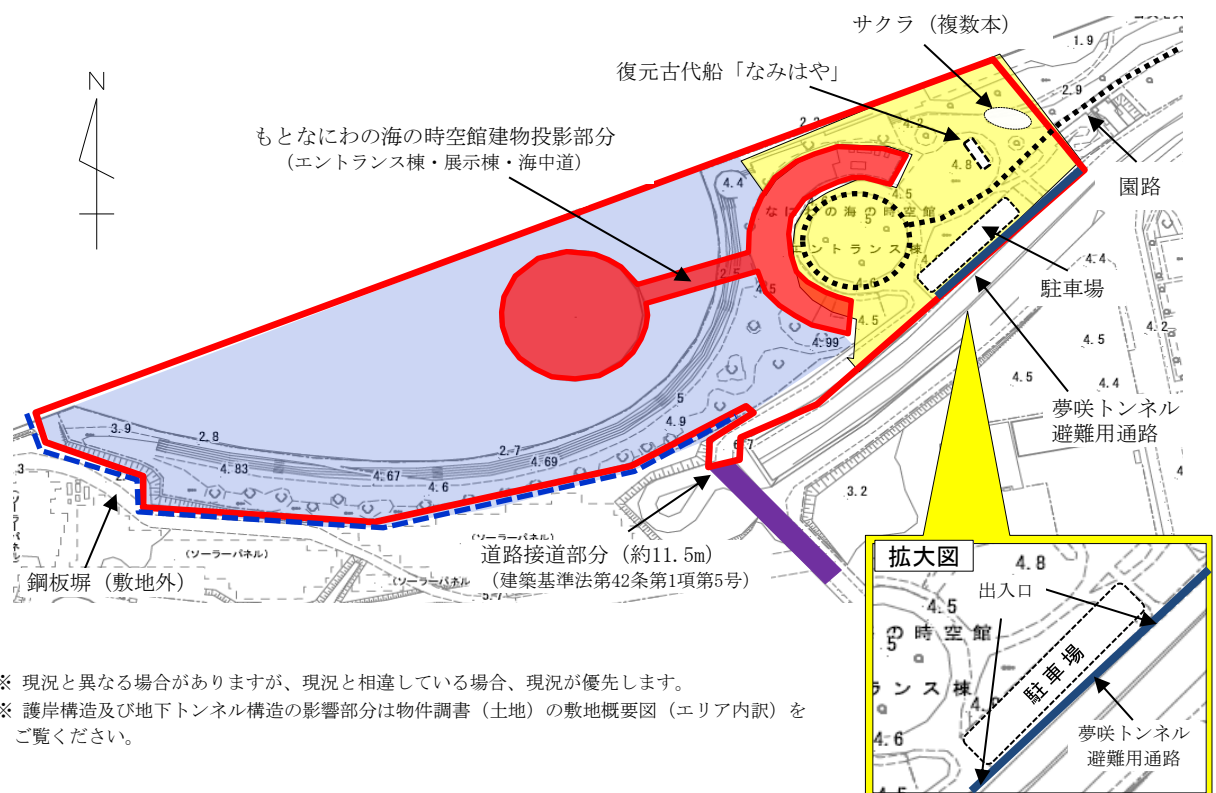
N

サクラ（複数本）

復元古代船「なみはや」

もとなにわの海の時空館建物投影部分
（エントランス棟・展示棟・海中道）

園路

駐車場

夢咲トンネル
避難用通路

鋼板塀（敷地外）

道路接道部分（約11.5m）
（建築基準法第42条第1項第5号）

1.9
2.9
2.3
4.8
4.4
4.5
5
2.5
4.5
4.5
4.99
4.4
4.2
4.5
4.5
4.4
3.9
2.8
2.7
4.83
4.67
4.69
4.6
4.9
5
6.7
3.2
3

なにわの海の時空館
エントランス棟

（ソーラーパネル）
（ソーラーパネル）
（ソーラーパネル）
（ソーラーパネル）

拡大図
4.8
4.5
5
の 時 空 館
ランス 棟
4.6
出入口
駐車場
夢咲トンネル
避難用通路

※ 現況と異なる場合がありますが、現況と相違している場合、現況が優先します。
※ 護岸構造及び地下トンネル構造の影響部分は物件調書（土地）の敷地概要図（エリア内訳）をご覧ください。